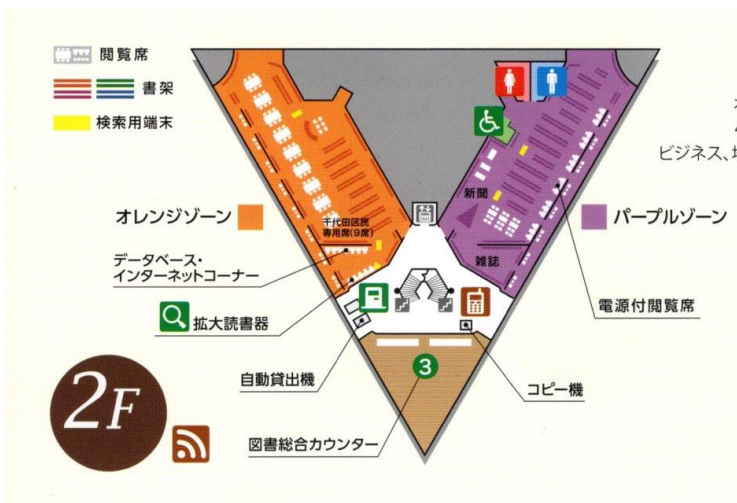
閲覧席
書架
検索用端末

ビジネス、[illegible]

オレンジゾーン
千代田区民専用席(9席)
データベース・インターネットコーナー
拡大読書器
自動貸出機
新聞
雑誌
パープルゾーン
電源付閲覧席
3
コピー機
2F
図書総合カウンター